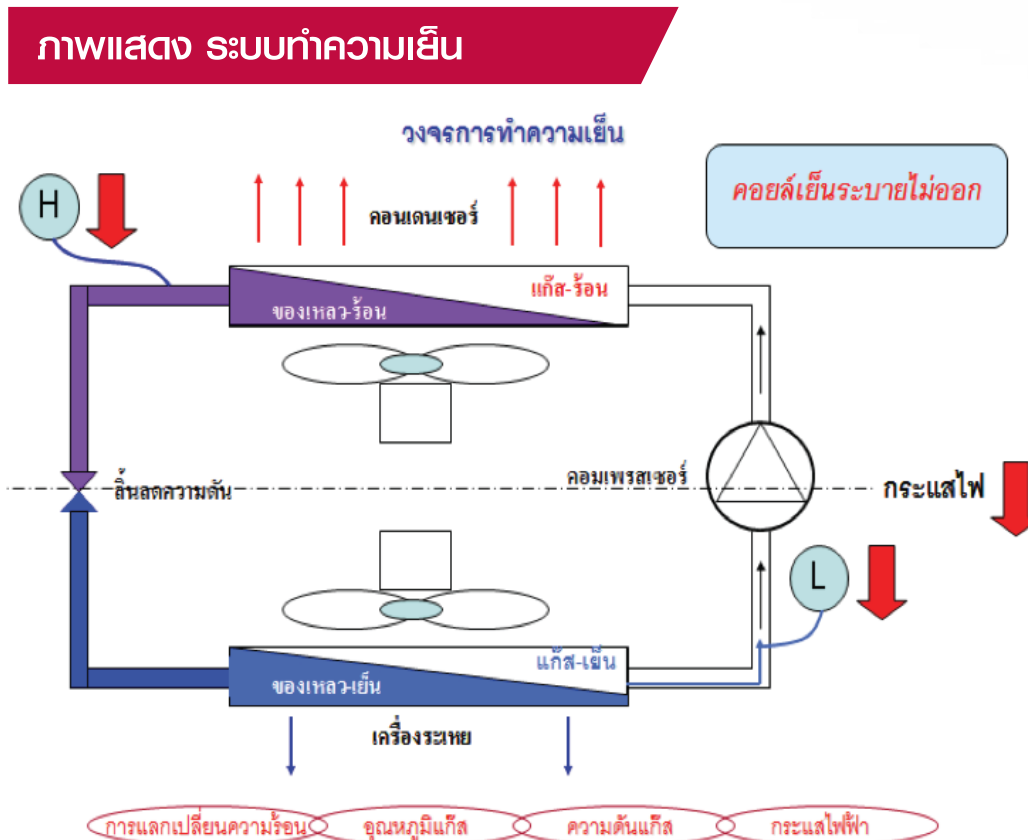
ภาพแสดง ระบบทำความเย็น

วงจรการทำความเย็น

คอยล์เย็นระบายไม่ออก

H

คอนเดนเซอร์

แก๊ส-ร้อน

ของเหลว-ร้อน

ลิ้นลดความดัน

คอมเพรสเซอร์

กระแสไฟ

L

แก๊ส-เย็น

ของเหลว-เย็น

เครื่องระเหย

การแลกเปลี่ยนความร้อน

อุณหภูมิแก๊ส

ความดันแก๊ส

กระแสไฟฟ้า